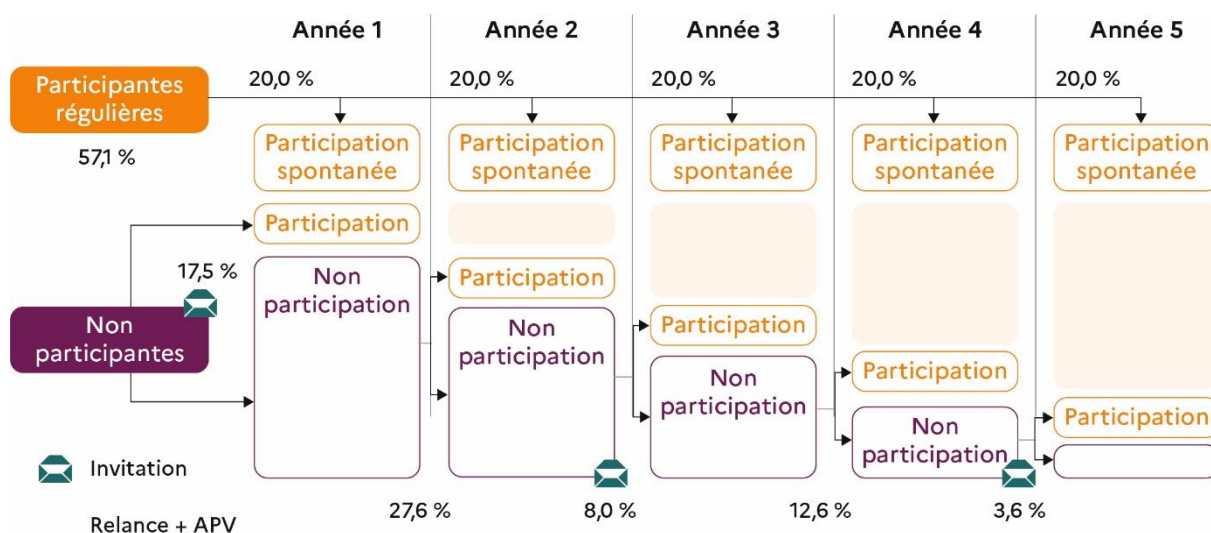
Année 1

Année 2

Année 3

Année 4

Année 5

Participantes régulières

57,1 %

20,0 %

20,0 %

20,0 %

20,0 %

20,0 %

Participation spontanée

Participation spontanée

Participation spontanée

Participation spontanée

Participation spontanée

Participation

17,5 %

Non participantes

Non participation

Participation

Non participation

Participation

Non participation

Participation

Non participation

Participation

Invitation

Relance + APV

27,6 %

8,0 %

12,6 %

3,6 %